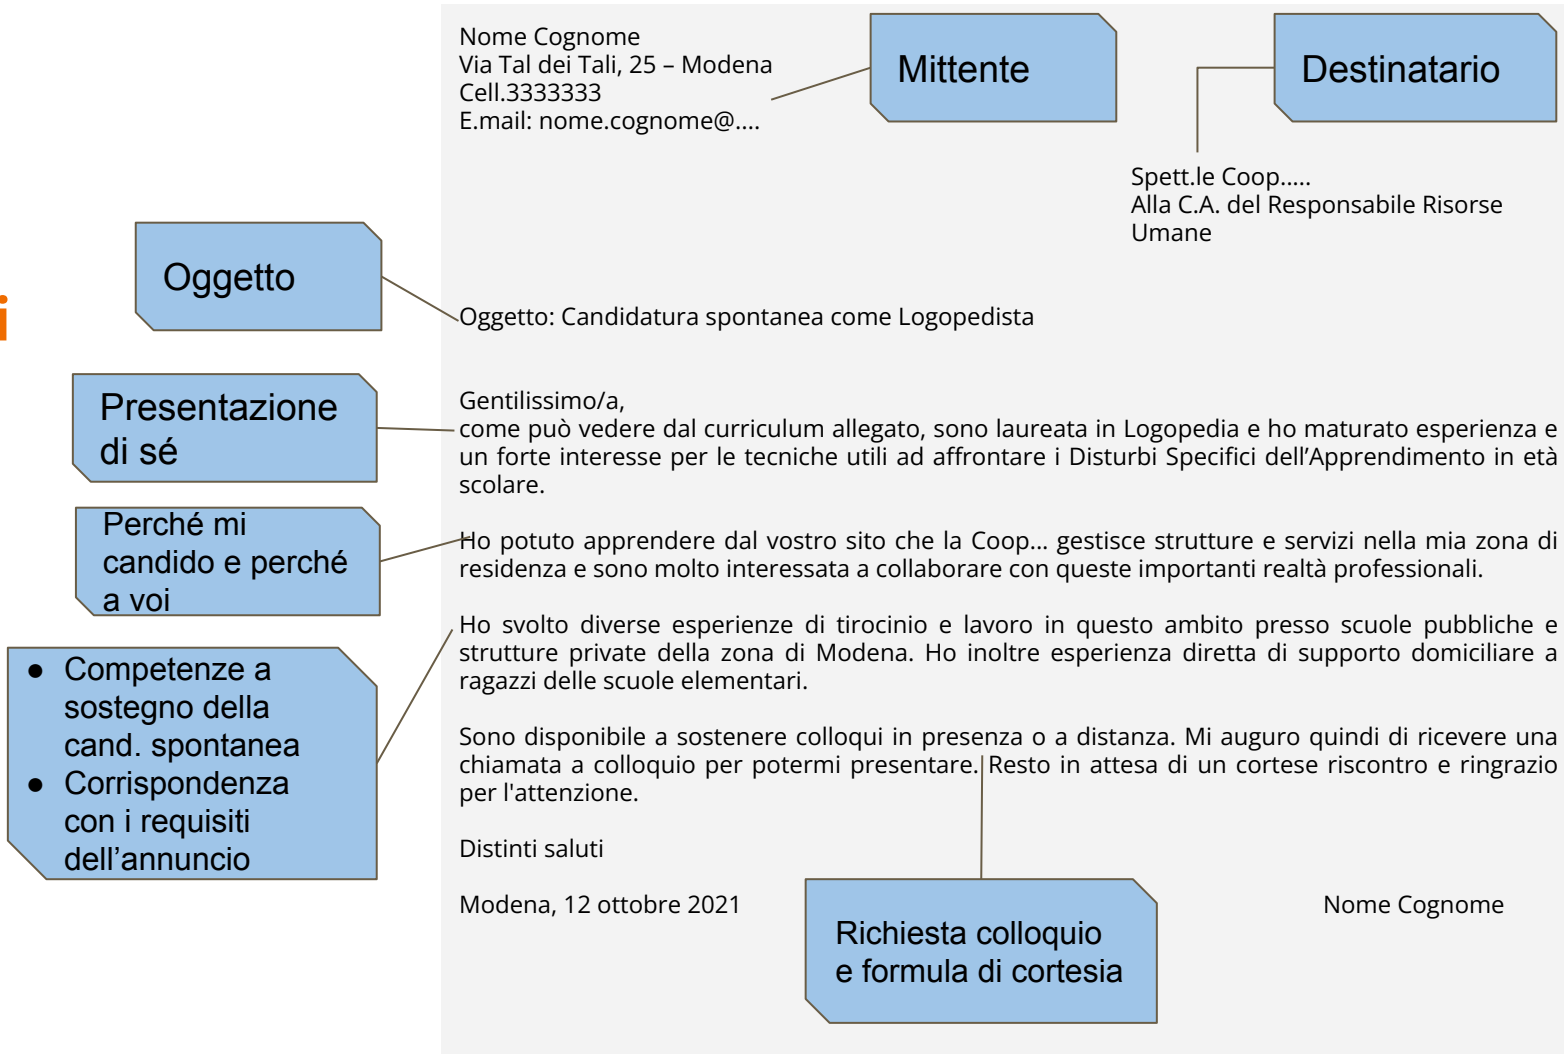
Nome Cognome
Via Tal dei Tali, 25 – Modena
Cell.3333333
E.mail: nome.cognome@....

Mittente

Destinatario

Spett.le Coop.....
Alla C.A. del Responsabile Risorse Umane

Oggetto

Oggetto: Candidatura spontanea come Logopedista

Presentazione di sé

Gentilissimo/a,
come può vedere dal curriculum allegato, sono laureata in Logopedia e ho maturato esperienza e un forte interesse per le tecniche utili ad affrontare i Disturbi Specifici dell'Apprendimento in età scolare.

Perché mi candido e perché a voi

Ho potuto apprendere dal vostro sito che la Coop... gestisce strutture e servizi nella mia zona di residenza e sono molto interessata a collaborare con queste importanti realtà professionali.

- Competenze a sostegno della cand. spontanea
- Corrispondenza con i requisiti dell'annuncio

Ho svolto diverse esperienze di tirocinio e lavoro in questo ambito presso scuole pubbliche e strutture private della zona di Modena. Ho inoltre esperienza diretta di supporto domiciliare a ragazzi delle scuole elementari.

Sono disponibile a sostenere colloqui in presenza o a distanza. Mi auguro quindi di ricevere una chiamata a colloquio per potermi presentare. Resto in attesa di un cortese riscontro e ringrazio per l'attenzione.

Distinti saluti

Modena, 12 ottobre 2021

Richiesta colloquio e formula di cortesia

Nome Cognome